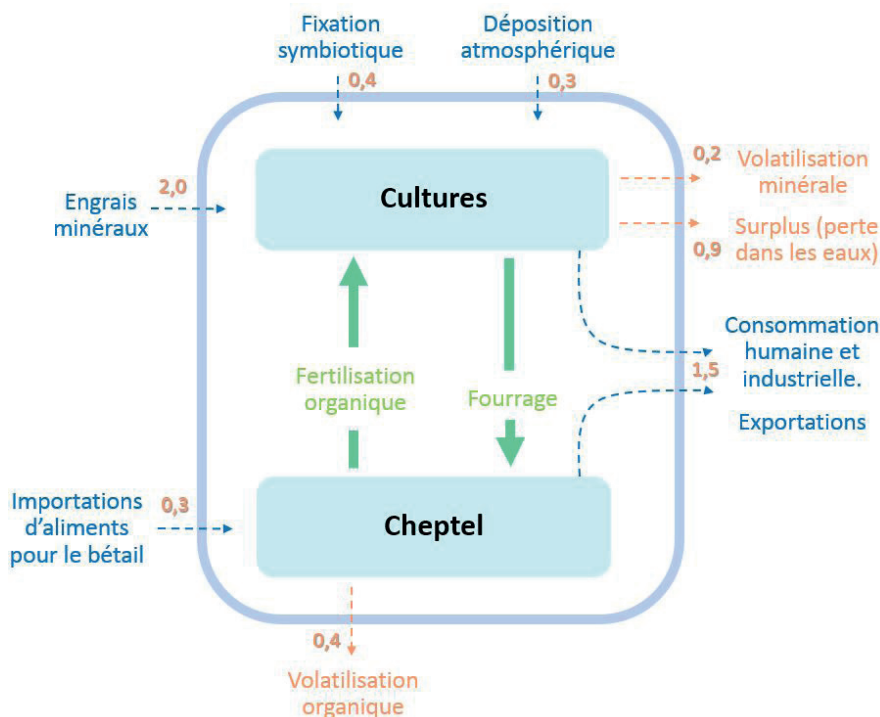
Fixation symbiotique
0,4

Déposition atmosphérique
0,3

0,2 Volatilisation minérale

Surplus (perte dans les eaux)
0,9

Engrais minéraux
2,0

Cultures

Consommation humaine et industrielle.

1,5

Exportations

Fertilisation organique

Fourrage

Importations d'aliments pour le bétail
0,3

Cheptel

0,4
Volatilisation organique